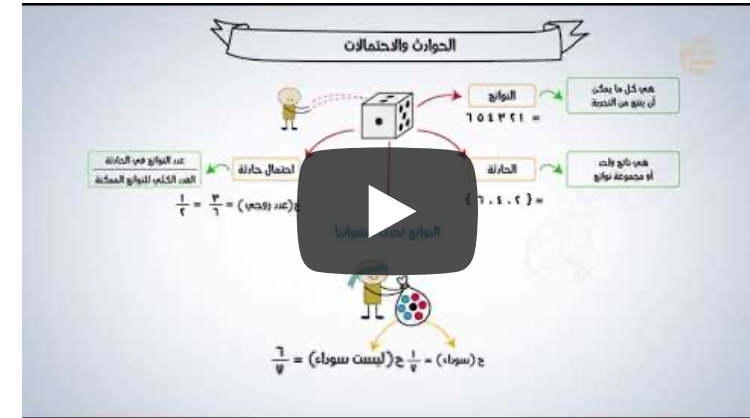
الحوادث والاحتمالات

النواتج

= ٦٥٤٣٢١

هي كل ما يمكن أن ينتج من التجربة

الحادثة

= { ٦ ، ٤ ، ٢ }

هي ناتج واحد أو مجموعة نواتج

احتمال حادثة

عدد النواتج في الحادثة
العدد الكلي للنواتج الممكنة

ح(عدد زوجي) = $\frac{٣}{٦}$ = $\frac{١}{٢}$

النواتج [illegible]

ح(سوداء) = $\frac{١}{٧}$ ح(ليست سوداء) = $\frac{٦}{٧}$